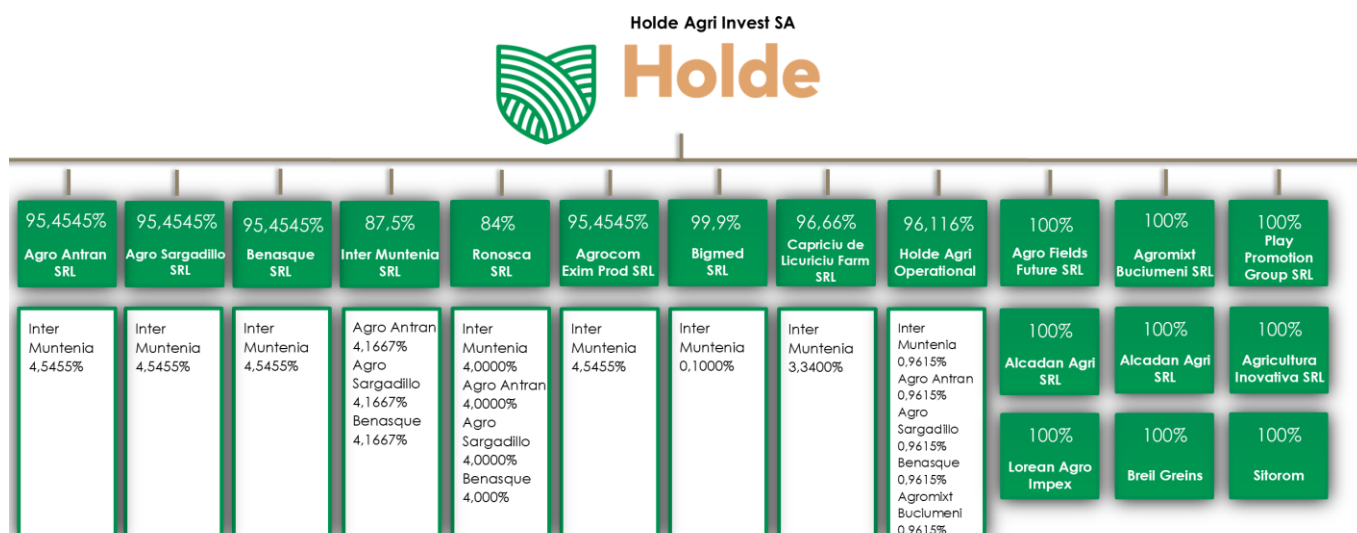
Holde Agri Invest SA

Holde

95,4545%
Agro Antran SRL

95,4545%
Agro Sargadillo SRL

95,4545%
Benasque SRL

87,5%
Inter Muntenia SRL

84%
Ronosca SRL

95,4545%
Agrocom Exim Prod SRL

99,9%
Bigmed SRL

96,66%
Capriciu de Licuriciu Farm SRL

96,116%
Holde Agri Operational

100%
Agro Fields Future SRL

100%
Agromixt Buciumeni SRL

100%
Play Promotion Group SRL

Inter Muntenia 4,5455%

Inter Muntenia 4,5455%

Inter Muntenia 4,5455%

Agro Antran 4,1667%
Agro Sargadillo 4,1667%
Benasque 4,1667%

Inter Muntenia 4,0000%
Agro Antran 4,0000%
Agro Sargadillo 4,0000%
Benasque 4,000%

Inter Muntenia 4,5455%

Inter Muntenia 0,1000%

Inter Muntenia 3,3400%

Inter Muntenia 0,9615%
Agro Antran 0,9615%
Agro Sargadillo 0,9615%
Benasque 0,9615%
Agromixt Buciumeni 0,9615%

100%
Alcadan Agri SRL

100%
Alcadan Agri SRL

100%
Agricultura Inovativa SRL

100%
Lorean Agro Impex

100%
Breil Greins

100%
Sitorom